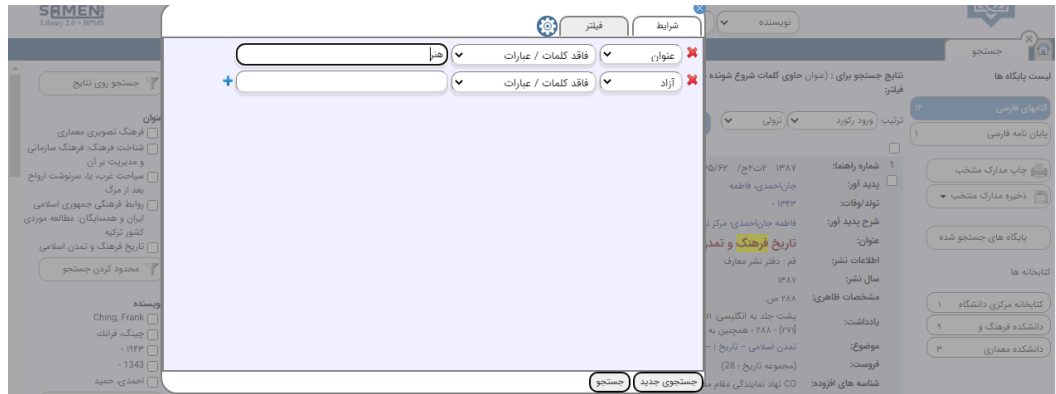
SAMENI
Library 2.0 • BPMS

نویسنده

شرایط
فیلتر

عنوان
فاقد کلمات / عبارات
هنر

آزاد
فاقد کلمات / عبارات

جستجوی جدید
جستجو

جستجو

لیست پایگاه ها
کتابهای فارسی ۱۳
پایان نامه فارسی ۱

چاپ مدارک منتخب
ذخیره مدارک منتخب

پایگاه های جستجو شده

کتابخانه ها
کتابخانه مرکزی دانشگاه ۱
دانشکده فرهنگ و ۹
دانشکده معماری ۳

نتایج جستجو برای : (عنوان حاوی کلمات شروع شونده
فیلتر:
ترتیب
ورود رکورد
نزولی

شماره راهنما: ۱۳۸۷ ت۲ج/۶۲/۵
پدید آور: جان‌احمدی، فاطمه
تولد/وفات: - ۱۳۴۳
شرح پدید آور: فاطمه جان‌احمدی؛ مرکز د
عنوان: تاریخ فرهنگ و تمد
اطلاعات نشر: قم : دفتر نشر معارف
سال نشر: ۱۳۸۷
مشخصات ظاهری: ۲۸۸ ص
یادداشت: پشت جلد به انگلیسی: n
[۲۷۱] - ۲۸۸ ; همچنین به
موضوع: تمدن اسلامی -- تاریخ ۱
فروست: (مجموعه تاریخ ؛ 28)
شناسه های افزوده: CO نهاد نمایندگی مقام معا

جستجو روی نتایج
عنوان
فرهنگ تصویری معماری
شناخت فرهنگ، فرهنگ سازمانی و مدیریت بر آن
سیاحت غرب، یا، سرنوشت ارواح بعد از مرگ
روابط فرهنگی جمهوری اسلامی ایران و همسایگان: مطالعه موردی کشور ترکیه
تاریخ فرهنگ و تمدن اسلامی
محدود کردن جستجو
نویسنده
Ching, Frank
چینگ، فرانک
۱۹۴۳ -
1343 -
احمدی، حمید